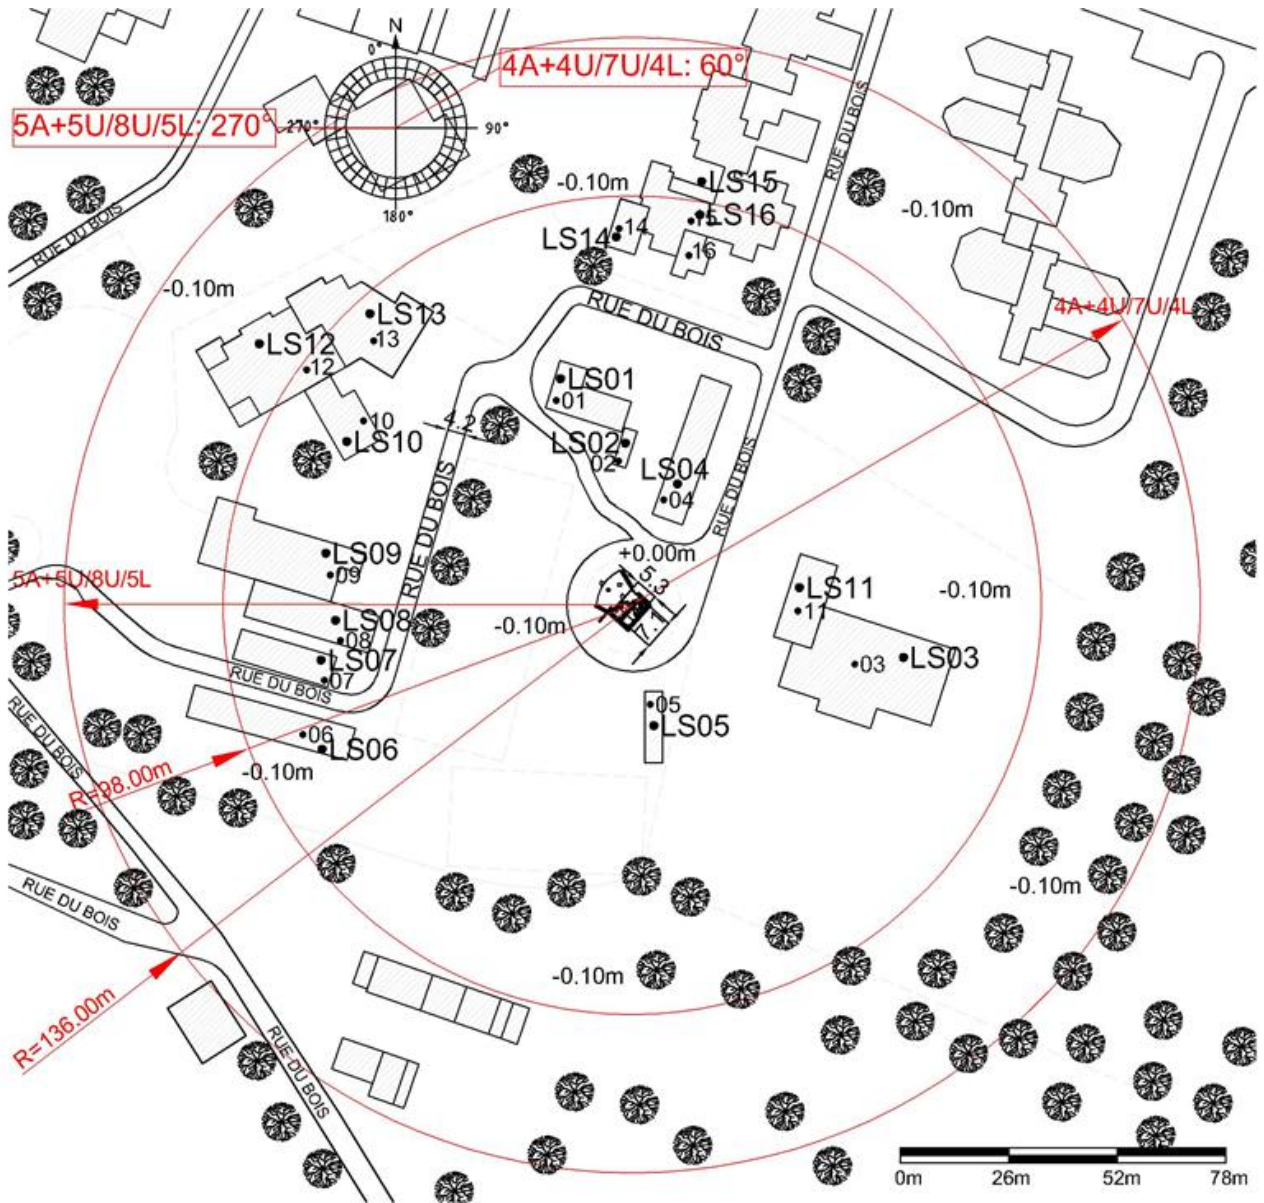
N
0°
4A+4U/7U/4L: 60°
5A+5U/8U/5L: 270°
270°
90°
180°
RUE DU BOIS
-0.10m
LS15
LS16
LS14
14
16
RUE DU BOIS
-0.10m
-0.10m
LS13
13
LS12
12
RUE DU BOIS
4A+4U/7U/4L
LS01
01
10
4.2
LS10
LS02
02
LS04
04
RUE DU BOIS
RUE DU BOIS
LS09
09
+0.00m
5.3
LS11
11
-0.10m
5A+5U/8U/5L
LS08
08
-0.10m
7.1
LS07
07
03
LS03
RUE DU BOIS
RUE DU BOIS
05
LS05
06
LS06
-0.10m
R=98.00m
-0.10m
RUE DU BOIS
-0.10m
R=136.00m
RUE DU BOIS
0m
26m
52m
78m